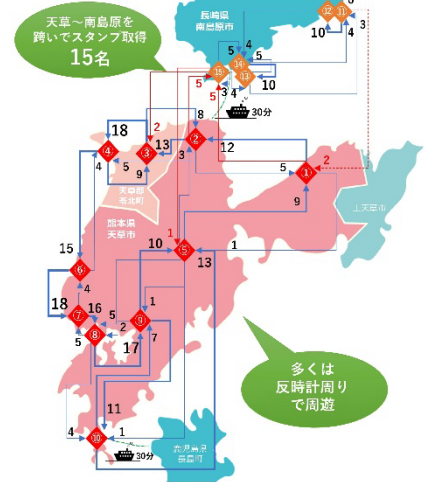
天草～南島原を跨いでスタンプ取得
15名

長崎県南島原市

32 31 6 3 10 4 4 5 5 15 14 13 10 5 2 5 3 4 30分

18 2 8 4 3 13 5 9 3 2 12

天草郡苓北町

5 1 2

9

上天草市

熊本県天草市

15 10 1 1 5 13

6 4

18 16 7 5 2 1 8 9 5 7 17

多くは反時計周りで周遊

11

4 10 1

鹿児島県長島町

30分